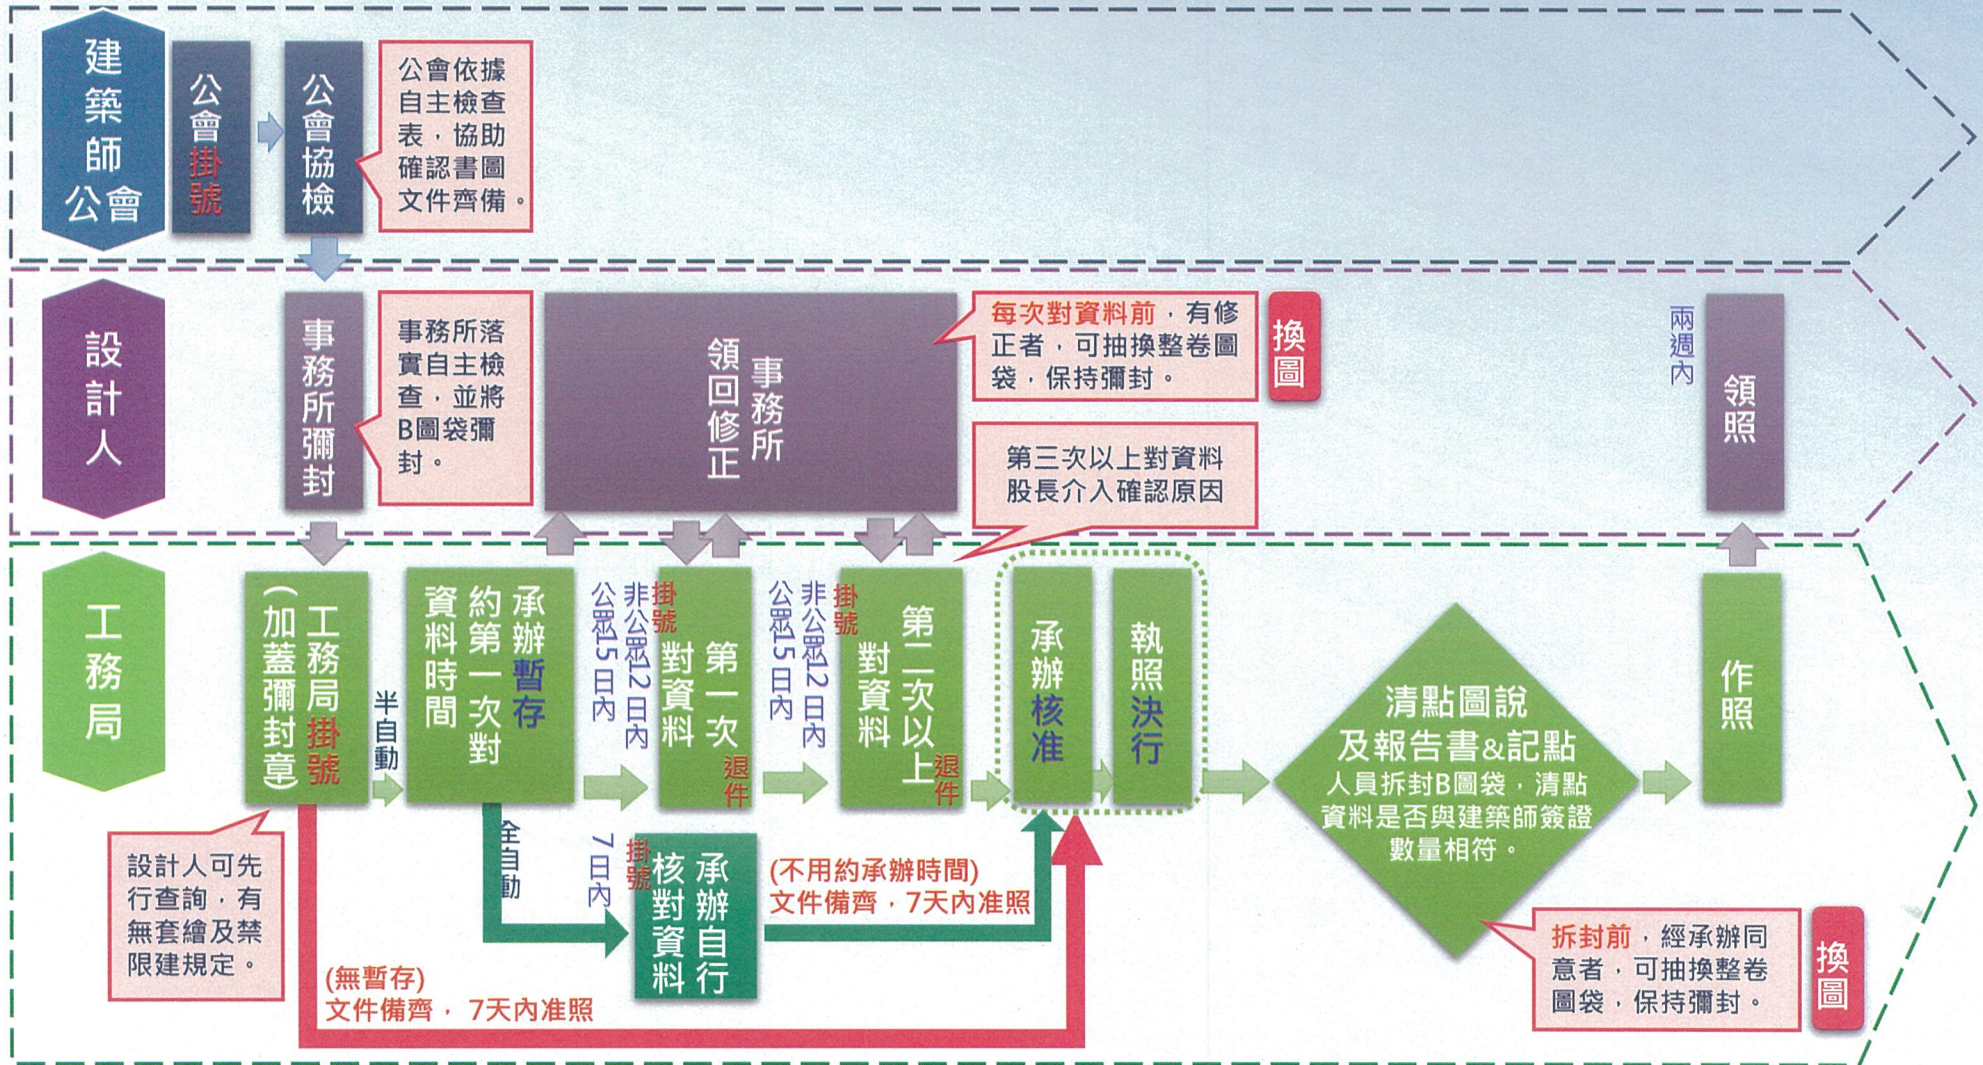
建築師公會

公會掛號

公會協檢

公會依據自主檢查表，協助確認書圖文件齊備。

設計人

事務所彌封

事務所落實自主檢查，並將B圖袋彌封。

事務所領回修正

每次對資料前，有修正者，可抽換整卷圖袋，保持彌封。

換圖

第三次以上對資料股長介入確認原因

兩週內

領照

工務局

工務局掛號（加蓋彌封章）

半自動

承辦暫存約第一次對資料時間

非公思12日內
公思15日內

掛號

第一次對資料

退件

非公思12日內
公思15日內

掛號

第二次以上對資料

退件

承辦核准

執照決行

清點圖說及報告書&記點人員拆封B圖袋，清點資料是否與建築師簽證數量相符。

作照

設計人可先行查詢，有無套繪及禁限建規定。

全自動

7日內

掛號

承辦自行核對資料

(不用約承辦時間)
文件備齊，7天內准照

(無暫存)
文件備齊， 7天內准照

拆封前，經承辦同意者，可抽換整卷圖袋，保持彌封。

換圖